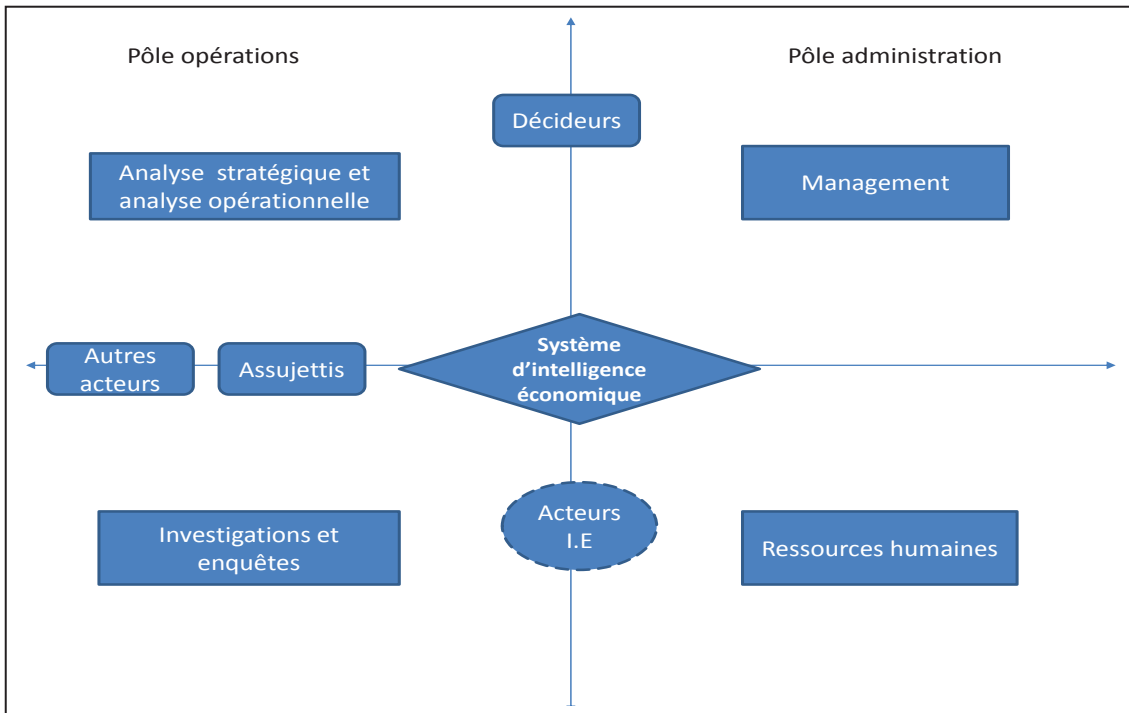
Pôle opérations

Pôle administration

Décideurs

Analyse stratégique et analyse opérationnelle

Management

Autres acteurs

Assujettis

Système d'intelligence économique

Investigations et enquêtes

Acteurs I.E

Ressources humaines